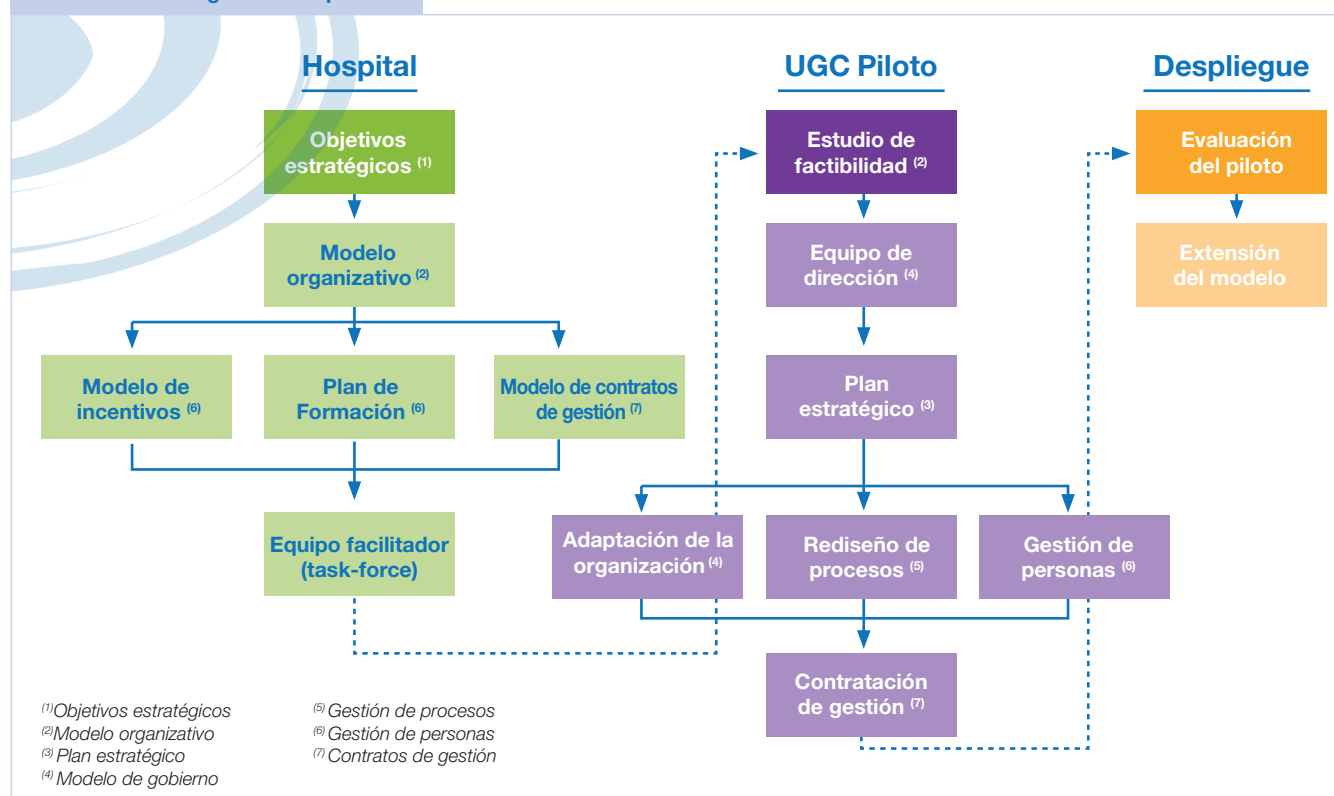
Hospital

Objetivos estratégicos $^{(1)}$

Modelo organizativo $^{(2)}$

Modelo de incentivos $^{(6)}$

Plan de Formación $^{(6)}$

Modelo de contratos de gestión $^{(7)}$

Equipo facilitador (task-force)

UGC Piloto

Estudio de factibilidad $^{(2)}$

Equipo de dirección $^{(4)}$

Plan estratégico $^{(3)}$

Adaptación de la organización $^{(4)}$

Rediseño de procesos $^{(5)}$

Gestión de personas $^{(6)}$

Contratación de gestión $^{(7)}$

Despliegue

Evaluación del piloto

Extensión del modelo

$^{(1)}$Objetivos estratégicos
$^{(2)}$Modelo organizativo
$^{(3)}$ Plan estratégico
$^{(4)}$ Modelo de gobierno

$^{(5)}$ Gestión de procesos
$^{(6)}$ Gestión de personas
$^{(7)}$ Contratos de gestión